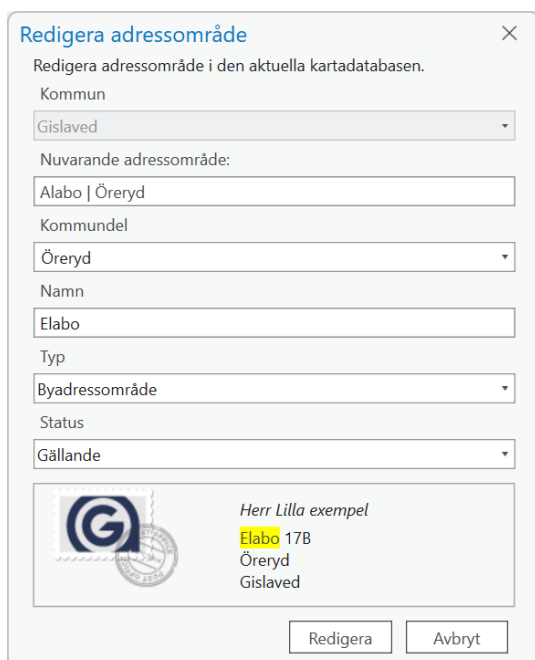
Redigera adressområde

Redigera adressområde i den aktuella kartadatabasen.

Kommun

Gislaved

Nuvarande adressområde:

Alabo | Öreryd

Kommundel

Öreryd

Namn

Elabo

Typ

Byadressområde

Status

Gällande

Herr Lilla exempel
Elabo 17B
Öreryd
Gislaved

Redigera

Avbryt